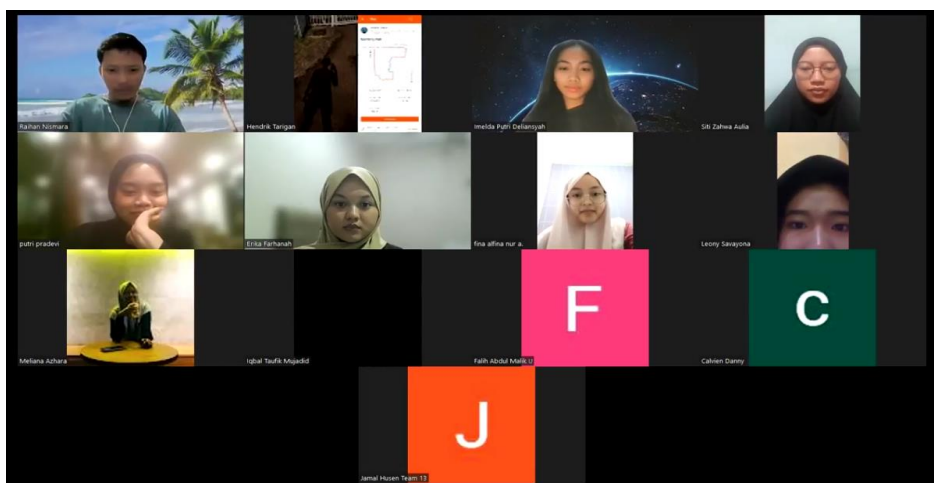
Raihan Nismara

Hendrik Tarigan

Imelda Putri Deliansyah

Siti Zahwa Aulia

putri pradevi

Erika Farhanah

fina alfina nur a.

Leony Savayona

Meliana Azhara

Iqbal Taufik Mujadid

F

Falih Abdul Malik U

C

Calvien Danny

J

Jamal Husen Team 13